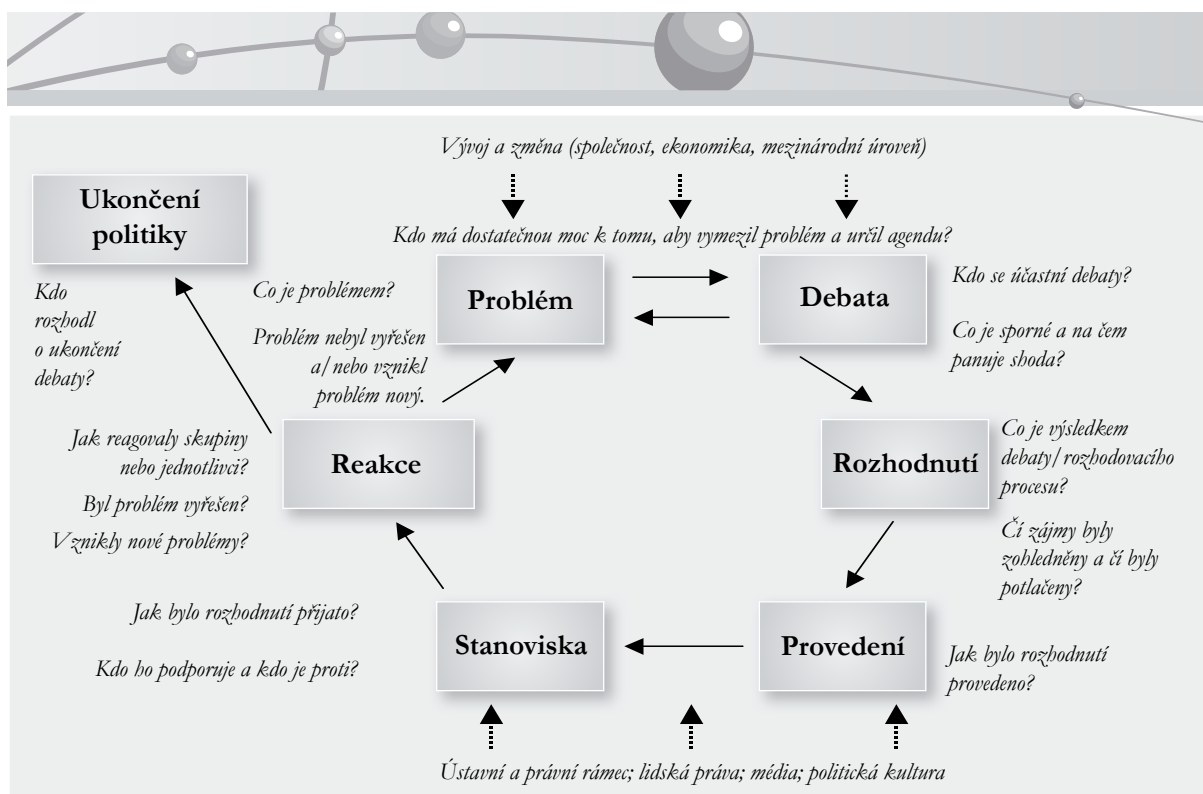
Vývoj a změna (společnost, ekonomika, mezinárodní úroveň)

Ukončení politiky

Kdo má dostatečnou moc k tomu, aby vymezil problém a určil agendu?

Kdo rozhodl o ukončení debaty?

Co je problémem?

Problém

Debata

Kdo se účastní debaty?

Problém nebyl vyřešen a/nebo vznikl problém nový.

Co je sporné a na čem panuje shoda?

Jak reagovaly skupiny nebo jednotlivci?

Reakce

Rozhodnutí

Co je výsledkem debaty/rozhodovacího procesu?

Byl problém vyřešen?

Vznikly nové problémy?

Čí zájmy byly zohledněny a čí byly potlačeny?

Jak bylo rozhodnutí přijato?

Stanoviska

Provedení

Kdo ho podporuje a kdo je proti?

Jak bylo rozhodnutí provedeno?

Ústavní a právní rámec; lidská práva; média; politická kultura